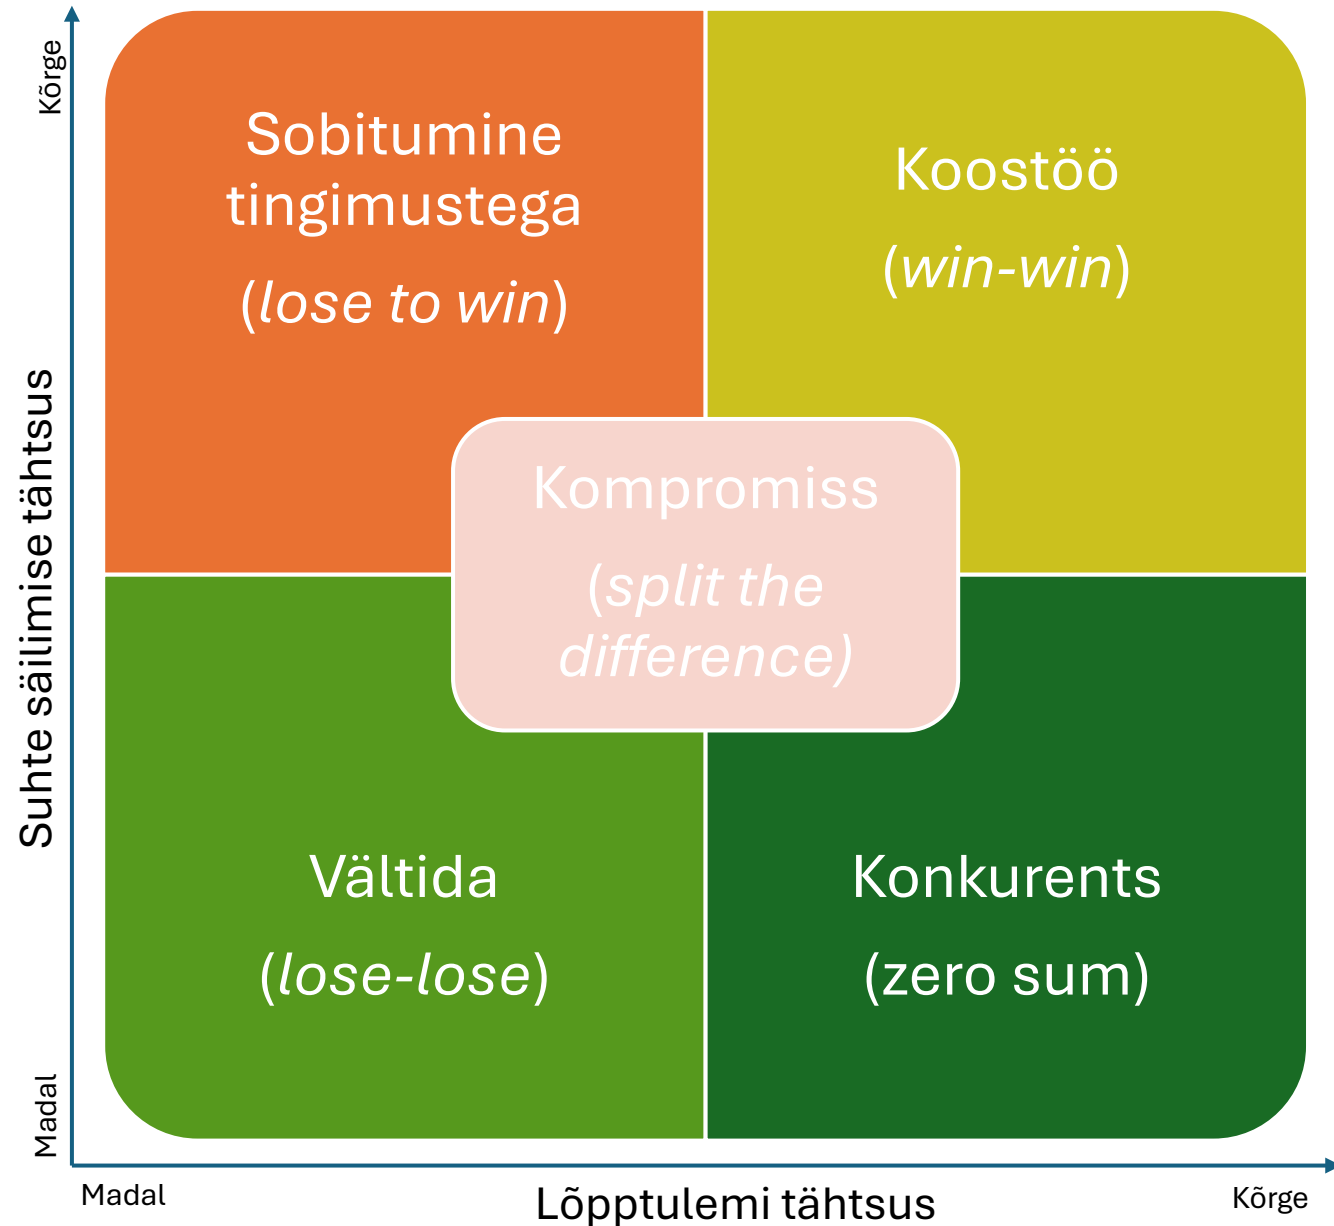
Kõrge

Suhte säilimise tähtsus

Madal

Sobitumine tingimustega

(lose to win)

Koostöö

(win-win)

Kompromiss

(split the difference)

Vältida

(lose-lose)

Konkurents

(zero sum)

Madal

Lõpptulemi tähtsus

Kõrge